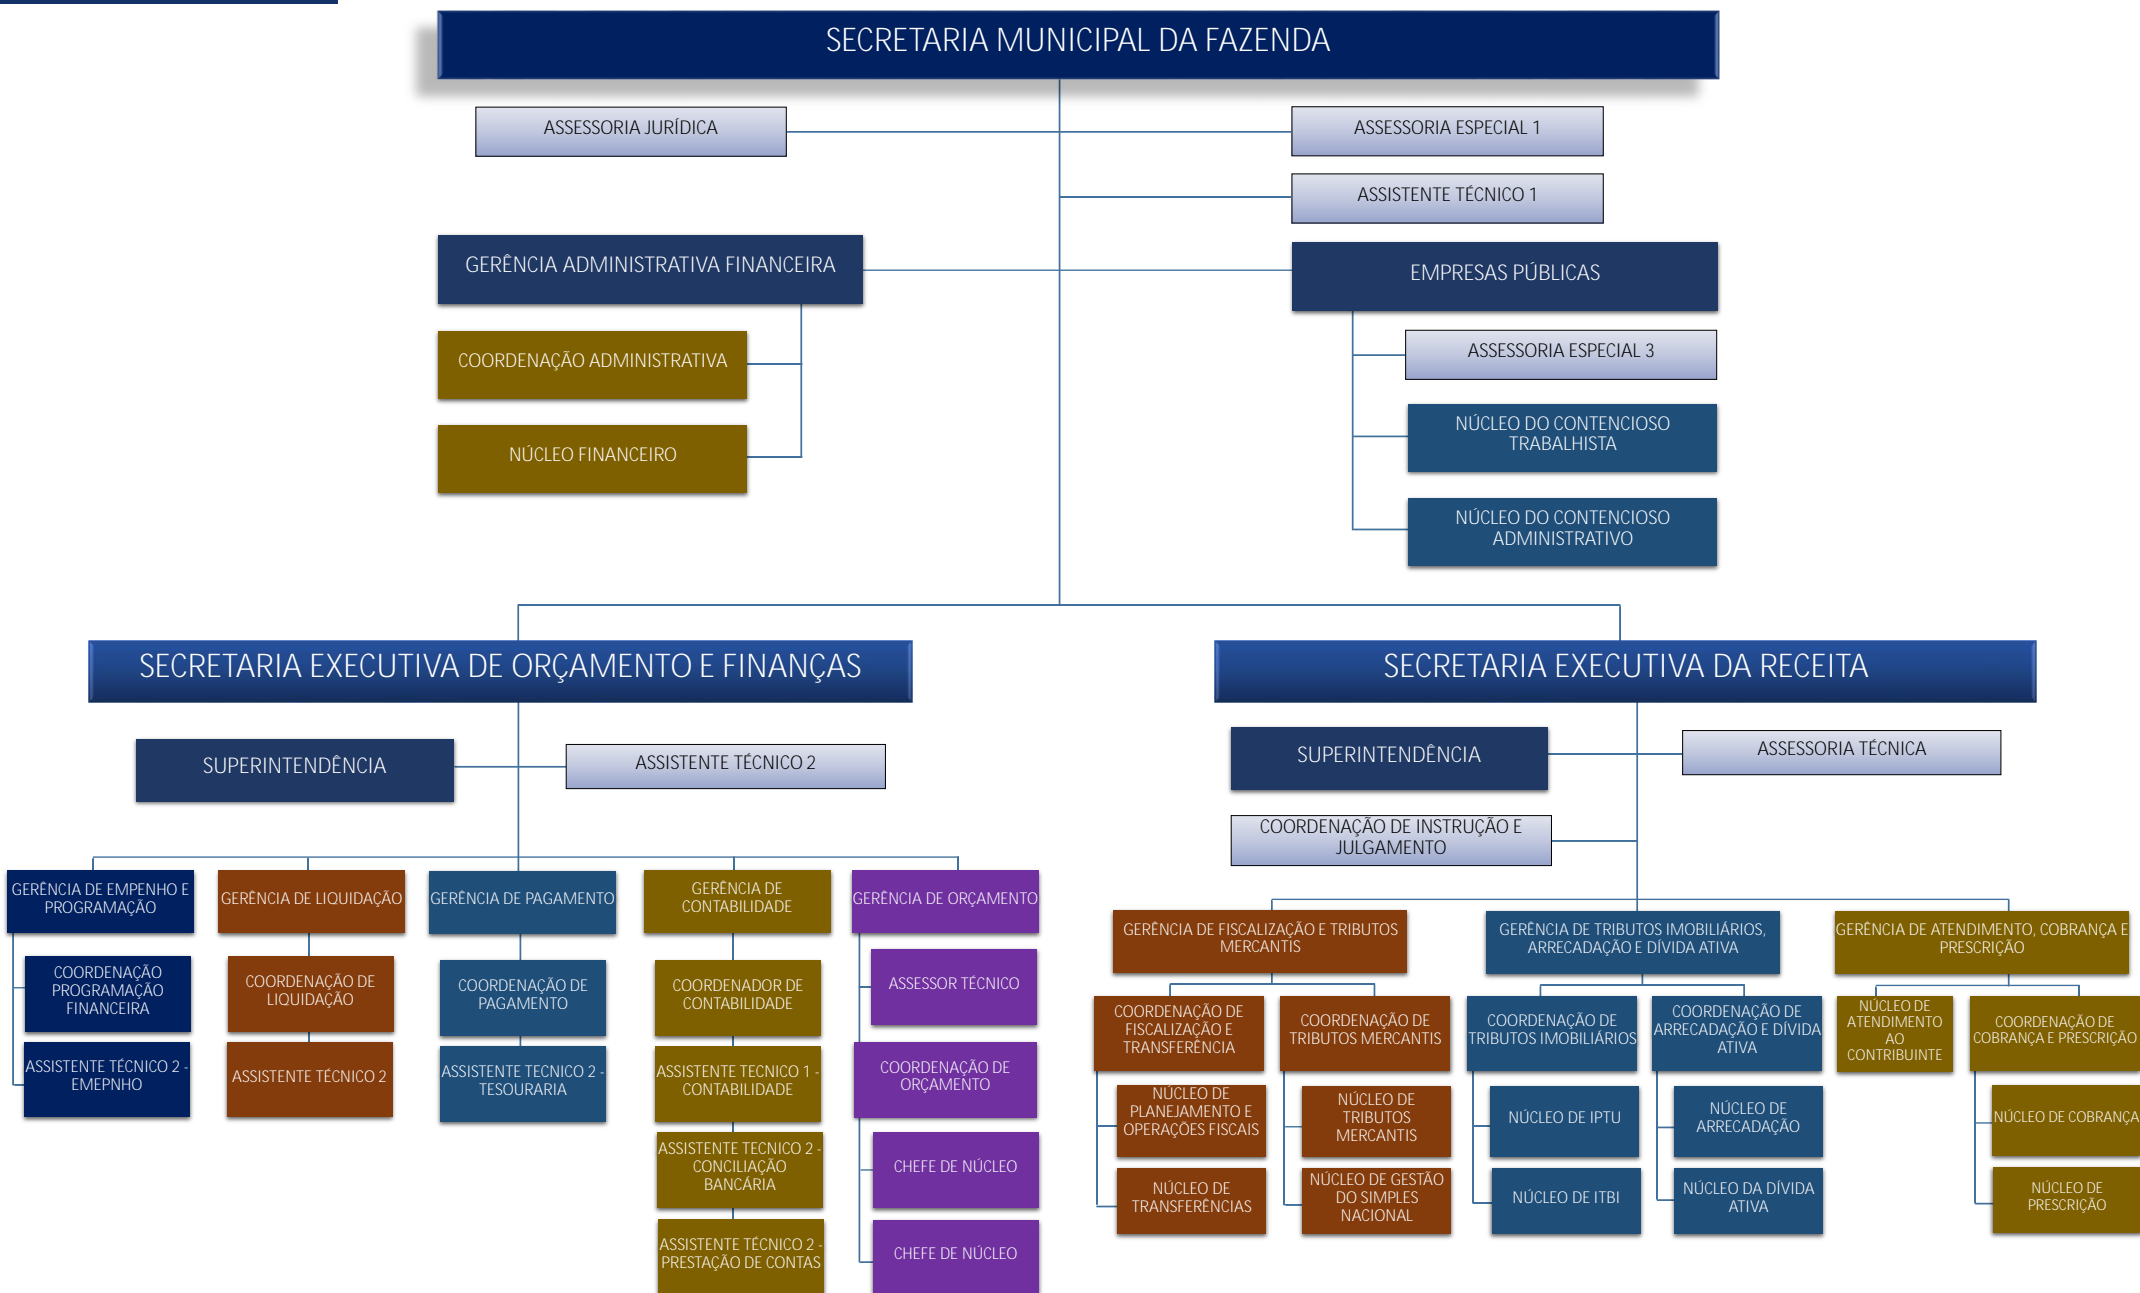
SECRETARIA MUNICIPAL DA FAZENDA

ASSESSORIA JURÍDICA

ASSESSORIA ESPECIAL 1

ASSISTENTE TÉCNICO 1

GERÊNCIA ADMINISTRATIVA FINANCEIRA

EMPRESAS PÚBLICAS

COORDENAÇÃO ADMINISTRATIVA

NÚCLEO FINANCEIRO

ASSESSORIA ESPECIAL 3

NÚCLEO DO CONTENCIOSO TRABALHISTA

NÚCLEO DO CONTENCIOSO ADMINISTRATIVO

SECRETARIA EXECUTIVA DE ORÇAMENTO E FINANÇAS

SECRETARIA EXECUTIVA DA RECEITA

SUPERINTENDÊNCIA

ASSISTENTE TÉCNICO 2

SUPERINTENDÊNCIA

ASSESSORIA TÉCNICA

COORDENAÇÃO DE INSTRUÇÃO E JULGAMENTO

GERÊNCIA DE EMPENHO E PROGRAMAÇÃO

COORDENAÇÃO PROGRAMAÇÃO FINANCEIRA

ASSISTENTE TÉCNICO 2 - EMEPNHO

GERÊNCIA DE LIQUIDAÇÃO

COORDENAÇÃO DE LIQUIDAÇÃO

ASSISTENTE TÉCNICO 2

GERÊNCIA DE PAGAMENTO

COORDENAÇÃO DE PAGAMENTO

ASSISTENTE TECNICO 2 - TESOURARIA

GERÊNCIA DE CONTABILIDADE

COORDENADOR DE CONTABILIDADE

ASSISTENTE TECNICO 1 - CONTABILIDADE

ASSISTENTE TECNICO 2 - CONCILIAÇÃO BANCÁRIA

ASSISTENTE TÉCNICO 2 - PRESTAÇÃO DE CONTAS

GERÊNCIA DE ORÇAMENTO

ASSESSOR TÉCNICO

COORDENAÇÃO DE ORÇAMENTO

CHEFE DE NÚCLEO

CHEFE DE NÚCLEO

GERÊNCIA DE FISCALIZAÇÃO E TRIBUTOS MERCANTIS

COORDENAÇÃO DE FISCALIZAÇÃO E TRANSFERÊNCIA

NÚCLEO DE PLANEJAMENTO E OPERAÇÕES FISCAIS

NÚCLEO DE TRANSFERÊNCIAS

COORDENAÇÃO DE TRIBUTOS MERCANTIS

NÚCLEO DE TRIBUTOS MERCANTIS

NÚCLEO DE GESTÃO DO SIMPLES NACIONAL

GERÊNCIA DE TRIBUTOS IMOBILIÁRIOS, ARRECADAÇÃO E DÍVIDA ATIVA

COORDENAÇÃO DE TRIBUTOS IMOBILIÁRIOS

NÚCLEO DE IPTU

NÚCLEO DE ITBI

COORDENAÇÃO DE ARRECADAÇÃO E DÍVIDA ATIVA

NÚCLEO DE ARRECADAÇÃO

NÚCLEO DA DÍVIDA ATIVA

GERÊNCIA DE ATENDIMENTO, COBRANÇA E PRESCRIÇÃO

NÚCLEO DE ATENDIMENTO AO CONTRIBUINTE

COORDENAÇÃO DE COBRANÇA E PRESCRIÇÃO

NÚCLEO DE COBRANÇA

NÚCLEO DE PRESCRIÇÃO